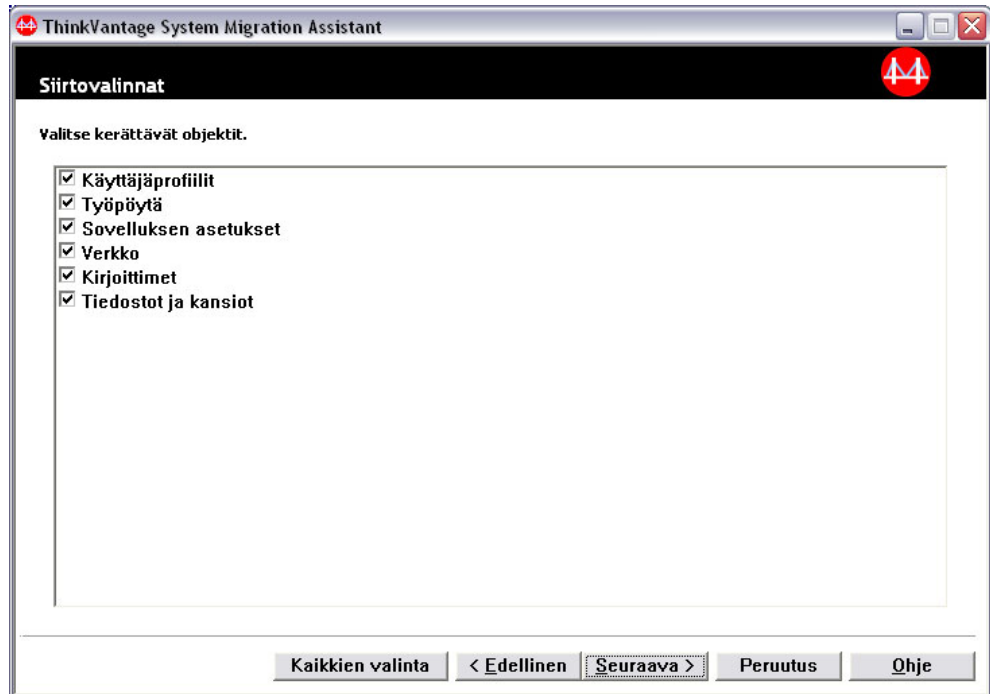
ThinkVantage System Migration Assistant

Siirtovalinnat

Valitse kerättävät objektit.

☑ Käyttäjäprofiilit
☑ Työpöytä
☑ Sovelluksen asetukset
☑ Verkko
☑ Kirjoittimet
☑ Tiedostot ja kansiot

Kaikkien valinta | < Edellinen | Seuraava > | Peruutus | Ohje